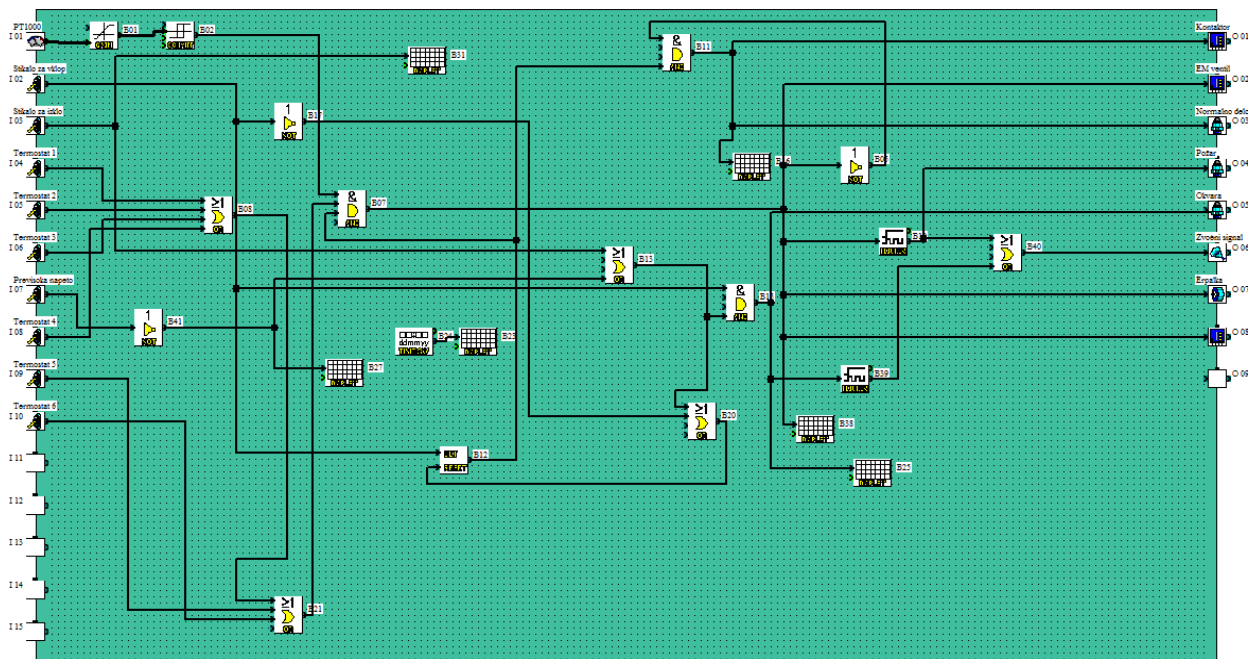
PT1000
I 01
B01
B02
B31
Stikalo za vklop
I 02
Stikalo za izklo
I 03
B17
NOT
Termostat 1
I 04
Termostat 2
I 05
B03
OR
B07
AND
Termostat 3
I 06
Previsoka napeto
I 07
Termostat 4
I 08
B41
NOT
ddmmyy
B23
B27
Termostat 5
I 09
Termostat 6
I 10
I 11
I 12
I 13
I 14
I 15
B21
OR
B12
B11
AND
B16
B08
NOT
B13
OR
B14
AND
B40
OR
B39
B20
OR
B38
B25
Kontaktor
O 01
EM ventil
O 02
Normalno delo
O 03
Požar
O 04
Okvara
O 05
Zvočni signal
O 06
Ergala
O 07
O 08
O 09